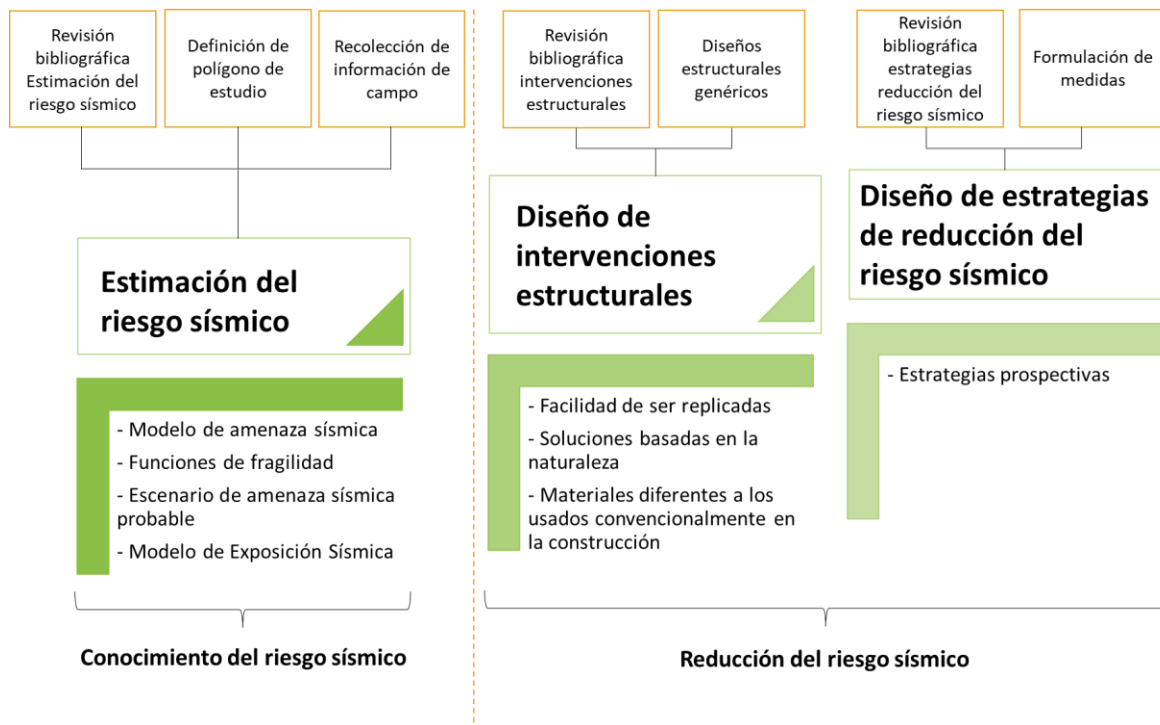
Revisión bibliográfica Estimación del riesgo sísmico

Definición de polígono de estudio

Recolección de información de campo

Estimación del riesgo sísmico

- Modelo de amenaza sísmica
- Funciones de fragilidad
- Escenario de amenaza sísmica probable
- Modelo de Exposición Sísmica

Conocimiento del riesgo sísmico

Revisión bibliográfica intervenciones estructurales

Diseños estructurales genéricos

Diseño de intervenciones estructurales

- Facilidad de ser replicadas
- Soluciones basadas en la naturaleza
- Materiales diferentes a los usados convencionalmente en la construcción

Revisión bibliográfica estrategias reducción del riesgo sísmico

Formulación de medidas

Diseño de estrategias de reducción del riesgo sísmico

- Estrategias prospectivas

Reducción del riesgo sísmico